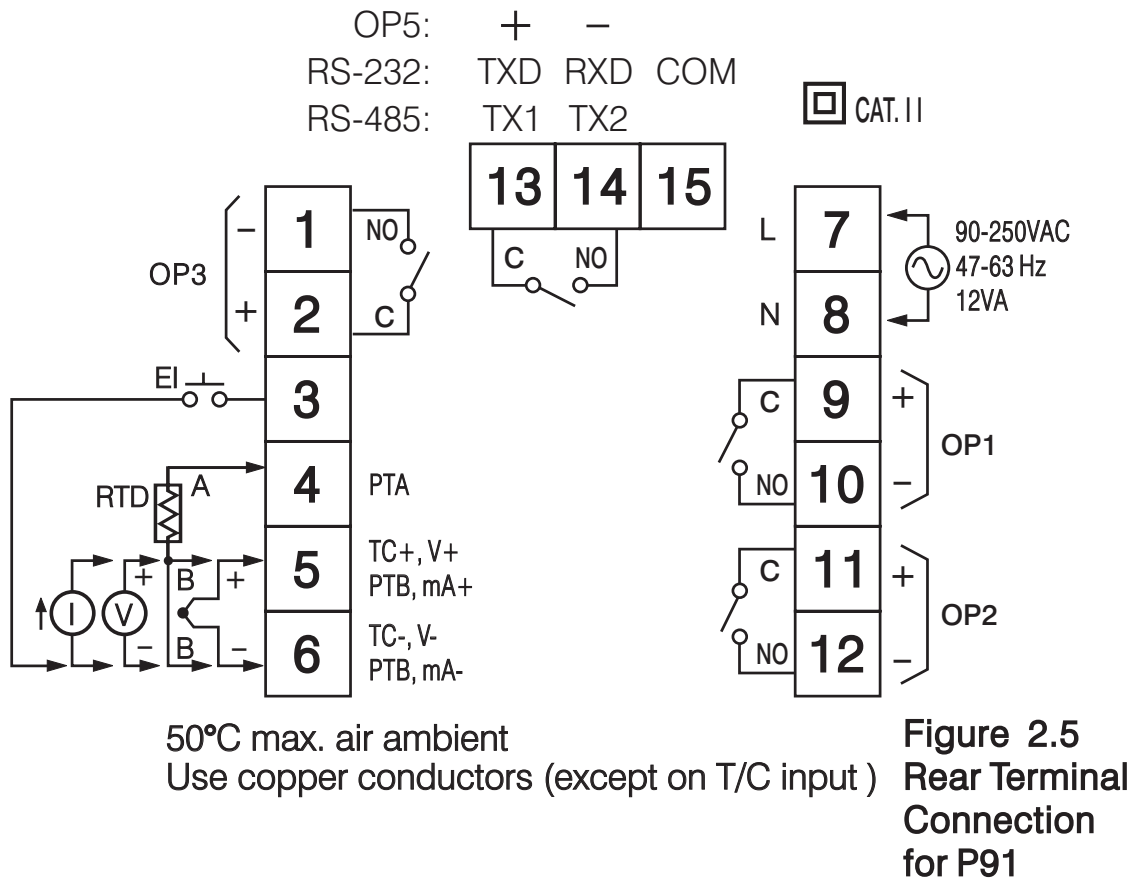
OP5: + −
RS-232: TXD RXD COM
RS-485: TX1 TX2

CAT. II

13 14 15

C NO

OP3
−
+
1 NO
2 C

EI
3

RTD A
4 PTA

I V + B +
5 TC+, V+ PTB, mA+

− B −
6 TC-, V- PTB, mA-

L 7
N 8
90-250VAC 47-63 Hz 12VA

C 9 +
NO 10 −
OP1

C 11 +
NO 12 −
OP2

50°C max. air ambient
Use copper conductors (except on T/C input )

Figure 2.5
Rear Terminal Connection for P91